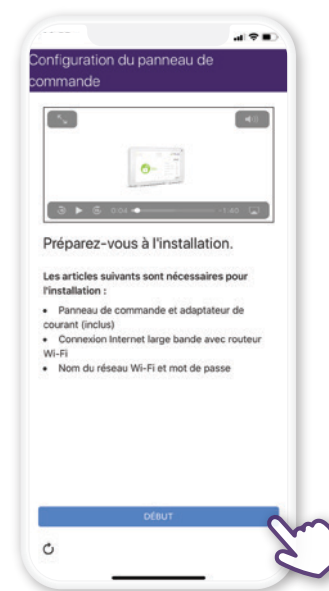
Configuration du panneau de commande

0:04 1:40

Préparez-vous à l'installation.

Les articles suivants sont nécessaires pour l'installation :

- Panneau de commande et adaptateur de courant (inclus)
- Connexion Internet large bande avec routeur Wi-Fi
- Nom du réseau Wi-Fi et mot de passe

DÉBUT